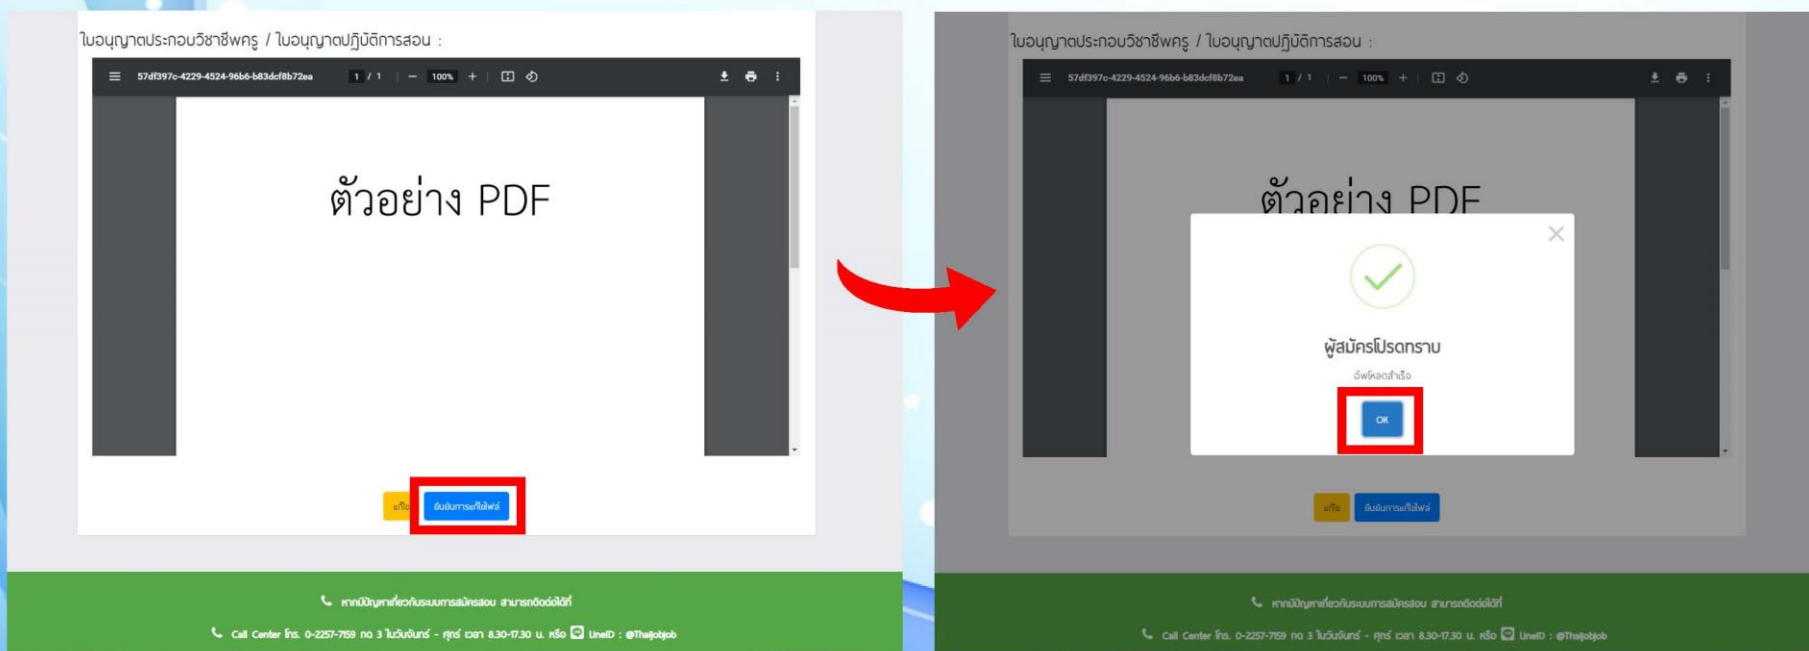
ใบอนุญาตประกอบวิชาชีพครู / ใบอนุญาตปฏิบัติการสอน :

57df397c-4229-4524-96b6-b83dcf8b72ea 1 / 1 100%

ตัวอย่าง PDF

แก้ไข ยืนยันการแก้ไขไฟล์

หากมีปัญหาเกี่ยวกับระบบการสมัครสอบ สามารถติดต่อได้ที่

Call Center โทร. 0-2257-7159 กด 3 ในวันจันทร์ - ศุกร์ เวลา 8.30-17.30 น. หรือ LineID : @Thaijobjob

ใบอนุญาตประกอบวิชาชีพครู / ใบอนุญาตปฏิบัติการสอน :

57df397c-4229-4524-96b6-b83dcf8b72ea 1 / 1 100%

ตัวอย่าง PDF

ผู้สมัครโปรดทราบ

อัพโหลดสำเร็จ

OK

แก้ไข ยืนยันการแก้ไขไฟล์

หากมีปัญหาเกี่ยวกับระบบการสมัครสอบ สามารถติดต่อได้ที่

Call Center โทร. 0-2257-7159 กด 3 ในวันจันทร์ - ศุกร์ เวลา 8.30-17.30 น. หรือ LineID : @Thaijobjob